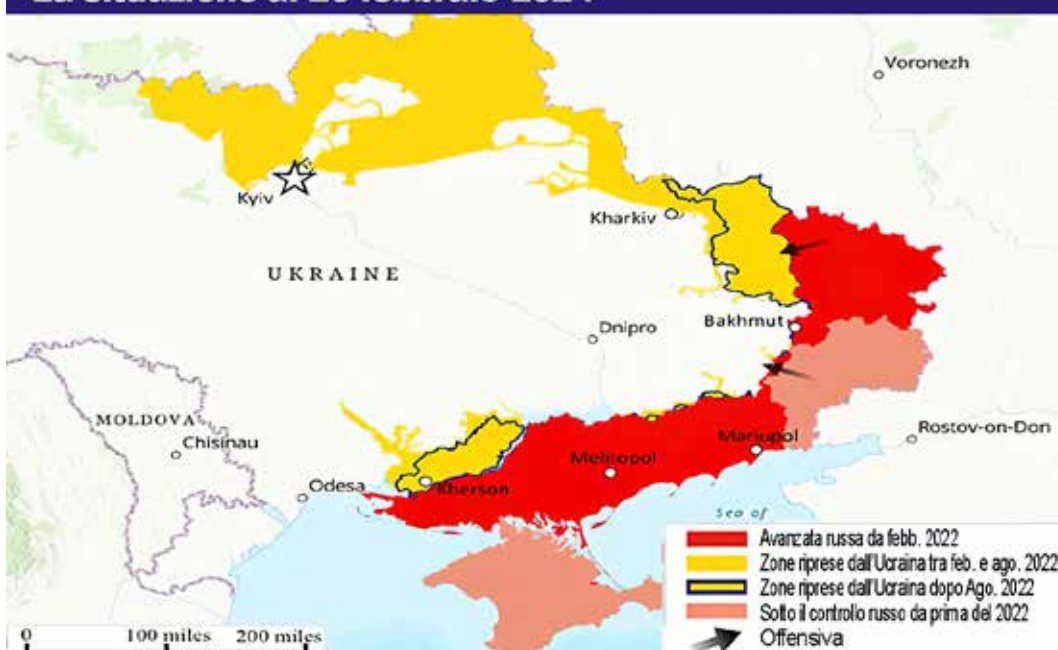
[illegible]

Voronezh

Kyiv

Kharkiv

UKRAINE

Bakhmut

Dnipro

MOLDOVA

Chisinau

Rostov-on-Don

Mariupol

Melitopol

Odesa

Kherson

Sea of

Avanzata russa da febb. 2022

Zone riprese dall'Ucraina tra feb. e ago. 2022

Zone riprese dall'Ucraina dopo Ago. 2022

Sotto il controllo russo da prima del 2022

Offensiva

0 100 miles 200 miles